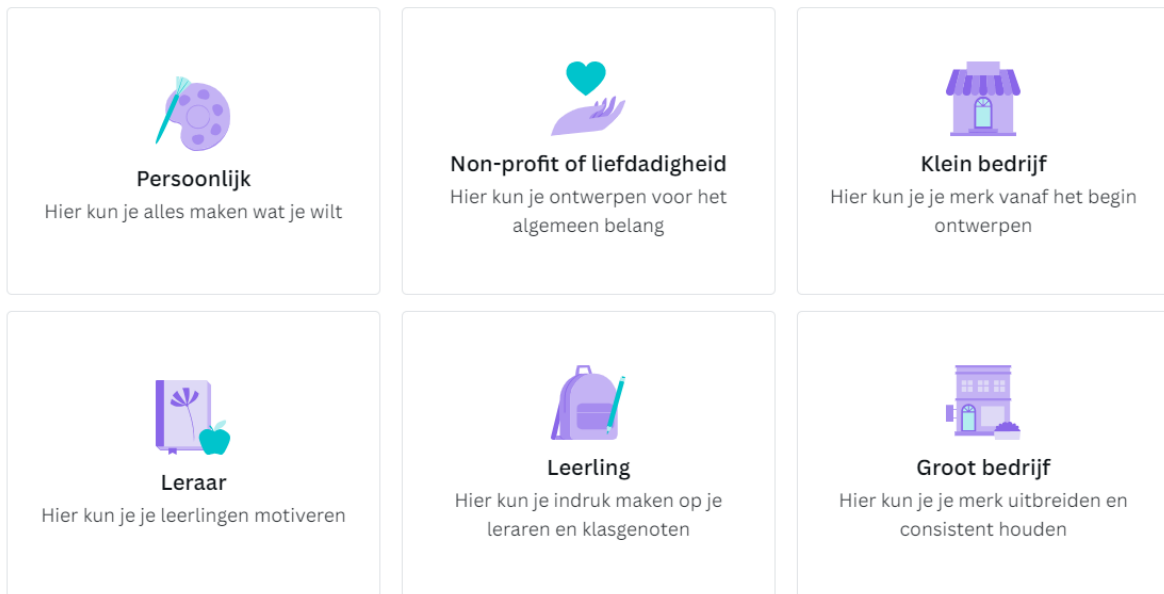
Persoonlijk
Hier kun je alles maken wat je wilt

Non-profit of liefdadigheid
Hier kun je ontwerpen voor het algemeen belang

Klein bedrijf
Hier kun je je merk vanaf het begin ontwerpen

Leraar
Hier kun je je leerlingen motiveren

Leerling
Hier kun je indruk maken op je leraren en klasgenoten

Groot bedrijf
Hier kun je je merk uitbreiden en consistent houden